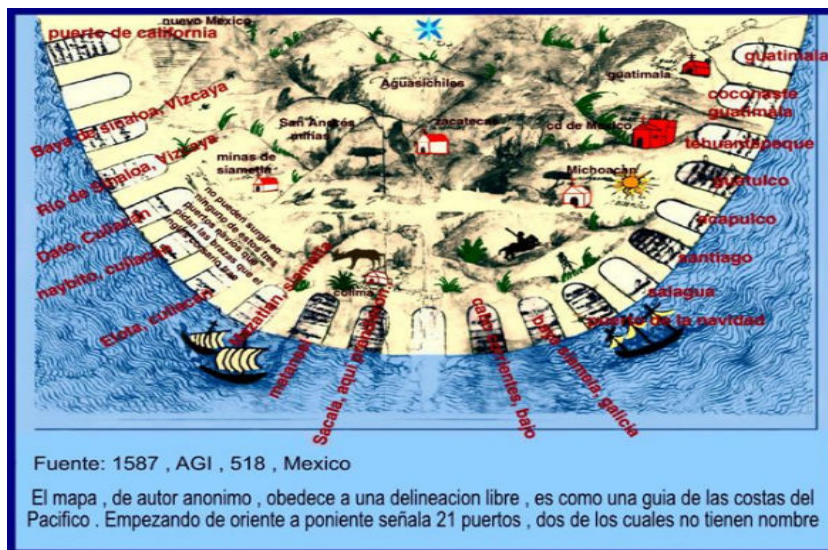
nuevo Mexico
puerto de california
guatimala
guatimala
Aguasichiles
coconaste guatimala
San Andrés minas
zacatecas
cd de Mexico
Baya de sinaloa, Vizcaya
tehuantepeque
minas de siametla
Michoacan
Rio de Sinaloa, Vizcaya
guatulco
no pueden surgir en ninguno de estos tres puertos por ser bravos que es adonde las bravas que del puerto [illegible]
Dato, Culiacan
acapulco
naybito, culiacan
santiago
colima
salagua
Elota, culiacan
mazatlan, siametla
puerto de la navidad
metanzl
Sacala, aqui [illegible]
Cabo corrientes, bajo
baya chamela, galicia

Fuente: 1587 , AGI , 518 , Mexico

El mapa , de autor anonimo , obedece a una delineacion libre , es como una guia de las costas del Pacifico . Empezando de oriente a poniente señala 21 puertos , dos de los cuales no tienen nombre